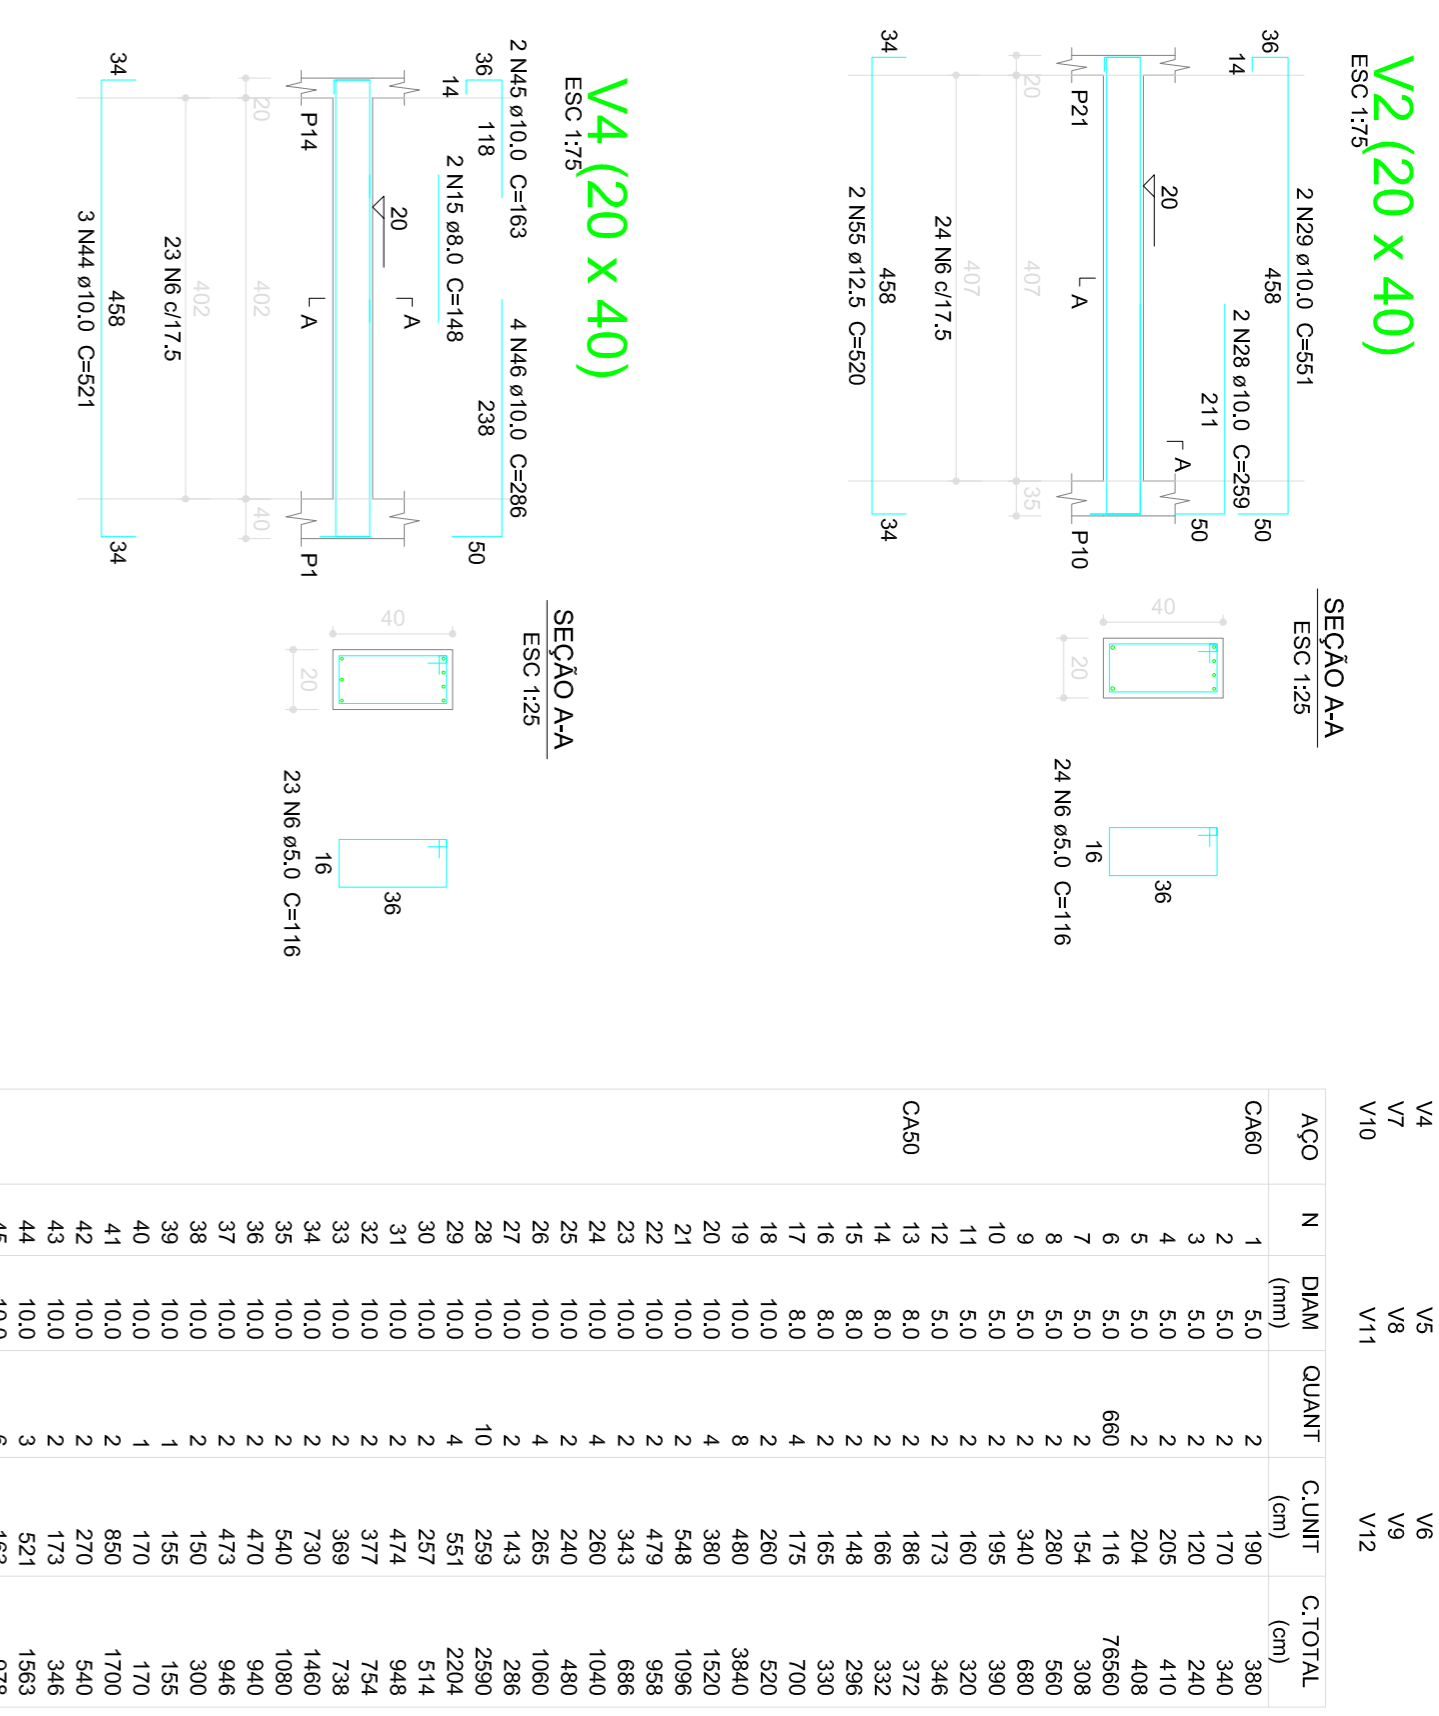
V2 (20 x 40)
ESC 1:75

36
14
2 N29 ø10.0 C=551
458
2 N28 ø10.0 C=259
211
50
50
P21
20
A
A
P10
20
407
407
35
24 N6 c/17.5
34
2 N55 ø12.5 C=520
458
34

SEÇÃO A-A
ESC 1:25
40
20
24 N6 ø5.0 C=116
16
36

V4 (20 x 40)
ESC 1:75

2 N45 ø10.0 C=163
36
118
14
2 N15 ø8.0 C=148
4 N46 ø10.0 C=286
238
50
P14
20
A
A
P1
20
402
402
40
23 N6 c/17.5
34
3 N44 ø10.0 C=521
458
34

SEÇÃO A-A
ESC 1:25
40
20
23 N6 ø5.0 C=116
16
36

V4 V5 V6
V7 V8 V9
V10 V11 V12

| AÇO | N | DIAM (mm) | QUANT | C.UNIT (cm) | C.TOTAL (cm) |
|---|---|---|---|---|---|
| CA60 | 1 | 5.0 | 2 | 190 | 380 |
| | 2 | 5.0 | 2 | 170 | 340 |
| | 3 | 5.0 | 2 | 120 | 240 |
| | 4 | 5.0 | 2 | 205 | 410 |
| | 5 | 5.0 | 2 | 204 | 408 |
| | 6 | 5.0 | 660 | 116 | 76560 |
| | 7 | 5.0 | 2 | 154 | 308 |
| | 8 | 5.0 | 2 | 280 | 560 |
| | 9 | 5.0 | 2 | 340 | 680 |
| | 10 | 5.0 | 2 | 195 | 390 |
| | 11 | 5.0 | 2 | 160 | 320 |
| | 12 | 5.0 | 2 | 173 | 346 |
| | 13 | 8.0 | 2 | 186 | 372 |
| | 14 | 8.0 | 2 | 166 | 332 |
| CA50 | 15 | 8.0 | 2 | 148 | 296 |
| | 16 | 8.0 | 2 | 165 | 330 |
| | 17 | 8.0 | 4 | 175 | 700 |
| | 18 | 10.0 | 2 | 260 | 520 |
| | 19 | 10.0 | 8 | 480 | 3840 |
| | 20 | 10.0 | 4 | 380 | 1520 |
| | 21 | 10.0 | 2 | 548 | 1096 |
| | 22 | 10.0 | 2 | 479 | 958 |
| | 23 | 10.0 | 2 | 343 | 686 |
| | 24 | 10.0 | 4 | 260 | 1040 |
| | 25 | 10.0 | 2 | 240 | 480 |
| | 26 | 10.0 | 4 | 265 | 1060 |
| | 27 | 10.0 | 2 | 143 | 286 |
| | 28 | 10.0 | 10 | 259 | 2590 |
| | 29 | 10.0 | 4 | 551 | 2204 |
| | 30 | 10.0 | 2 | 257 | 514 |
| | 31 | 10.0 | 2 | 474 | 948 |
| | 32 | 10.0 | 2 | 377 | 754 |
| | 33 | 10.0 | 2 | 369 | 738 |
| | 34 | 10.0 | 2 | 730 | 1460 |
| | 35 | 10.0 | 2 | 540 | 1080 |
| | 36 | 10.0 | 2 | 470 | 940 |
| | 37 | 10.0 | 2 | 473 | 946 |
| | 38 | 10.0 | 2 | 150 | 300 |
| | 39 | 10.0 | 1 | 155 | 155 |
| | 40 | 10.0 | 1 | 170 | 170 |
| | 41 | 10.0 | 2 | 850 | 1700 |
| | 42 | 10.0 | 2 | 270 | 540 |
| | 43 | 10.0 | 2 | 173 | 346 |
| | 44 | 10.0 | 3 | 521 | 1563 |
| | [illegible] | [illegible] | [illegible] | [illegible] | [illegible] |